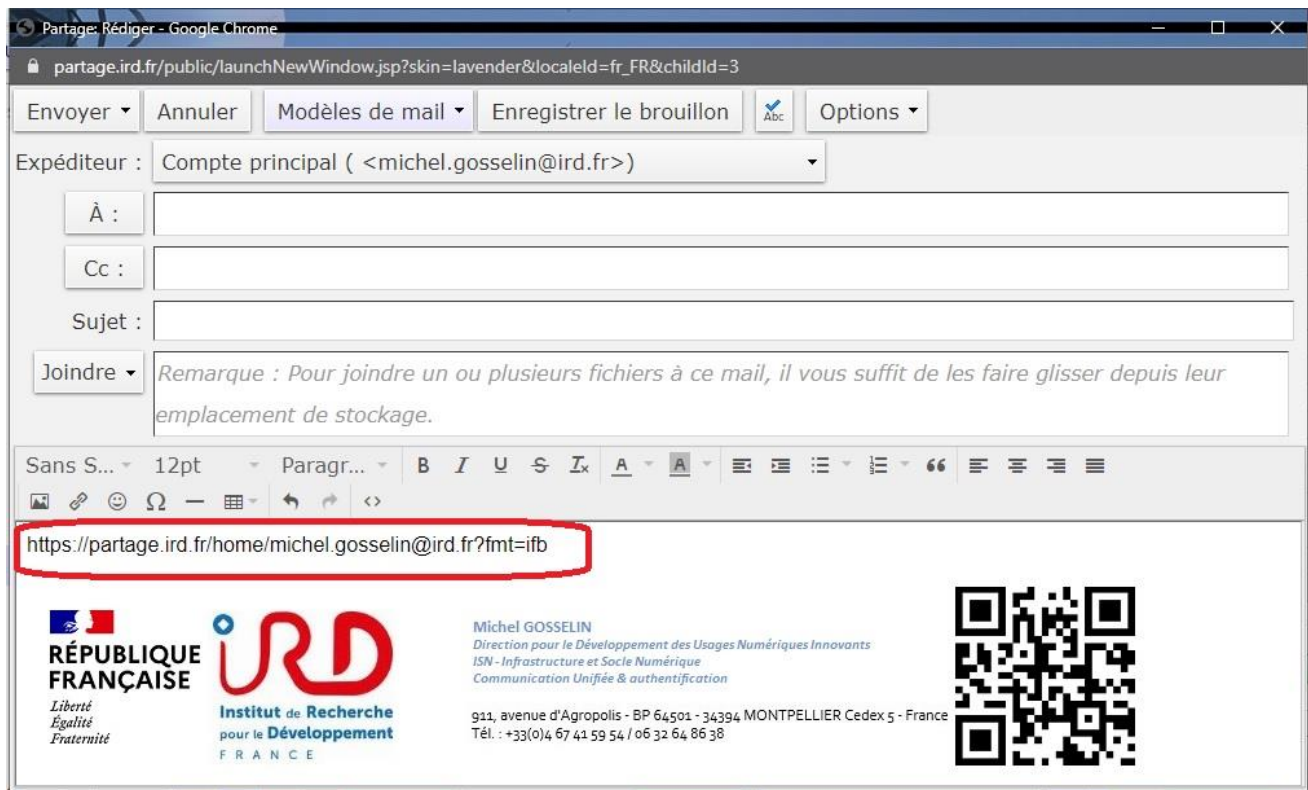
Partage: Rédiger - Google Chrome

partage.ird.fr/public/launchNewWindow.jsp?skin=lavender&localeId=fr_FR&childId=3

Envoyer ▾ Annuler Modèles de mail ▾ Enregistrer le brouillon Abc Options ▾

Expéditeur : Compte principal ( <michel.gosselin@ird.fr>)

À :

Cc :

Sujet :

Joindre ▾ Remarque : Pour joindre un ou plusieurs fichiers à ce mail, il vous suffit de les faire glisser depuis leur emplacement de stockage.

Sans S... 12pt Paragr... B I U S $I_x$ A A 66

https://partage.ird.fr/home/michel.gosselin@ird.fr?fmt=ifb

RÉPUBLIQUE FRANÇAISE
Liberté
Égalité
Fraternité

IRD
Institut de Recherche pour le Développement
FRANCE

Michel GOSSELIN
Direction pour le Développement des Usages Numériques Innovants
ISN - Infrastructure et Socle Numérique
Communication Unifiée & authentification

911, avenue d'Agropolis - BP 64501 - 34394 MONTPELLIER Cedex 5 - France
Tél. : +33(0)4 67 41 59 54 / 06 32 64 86 38